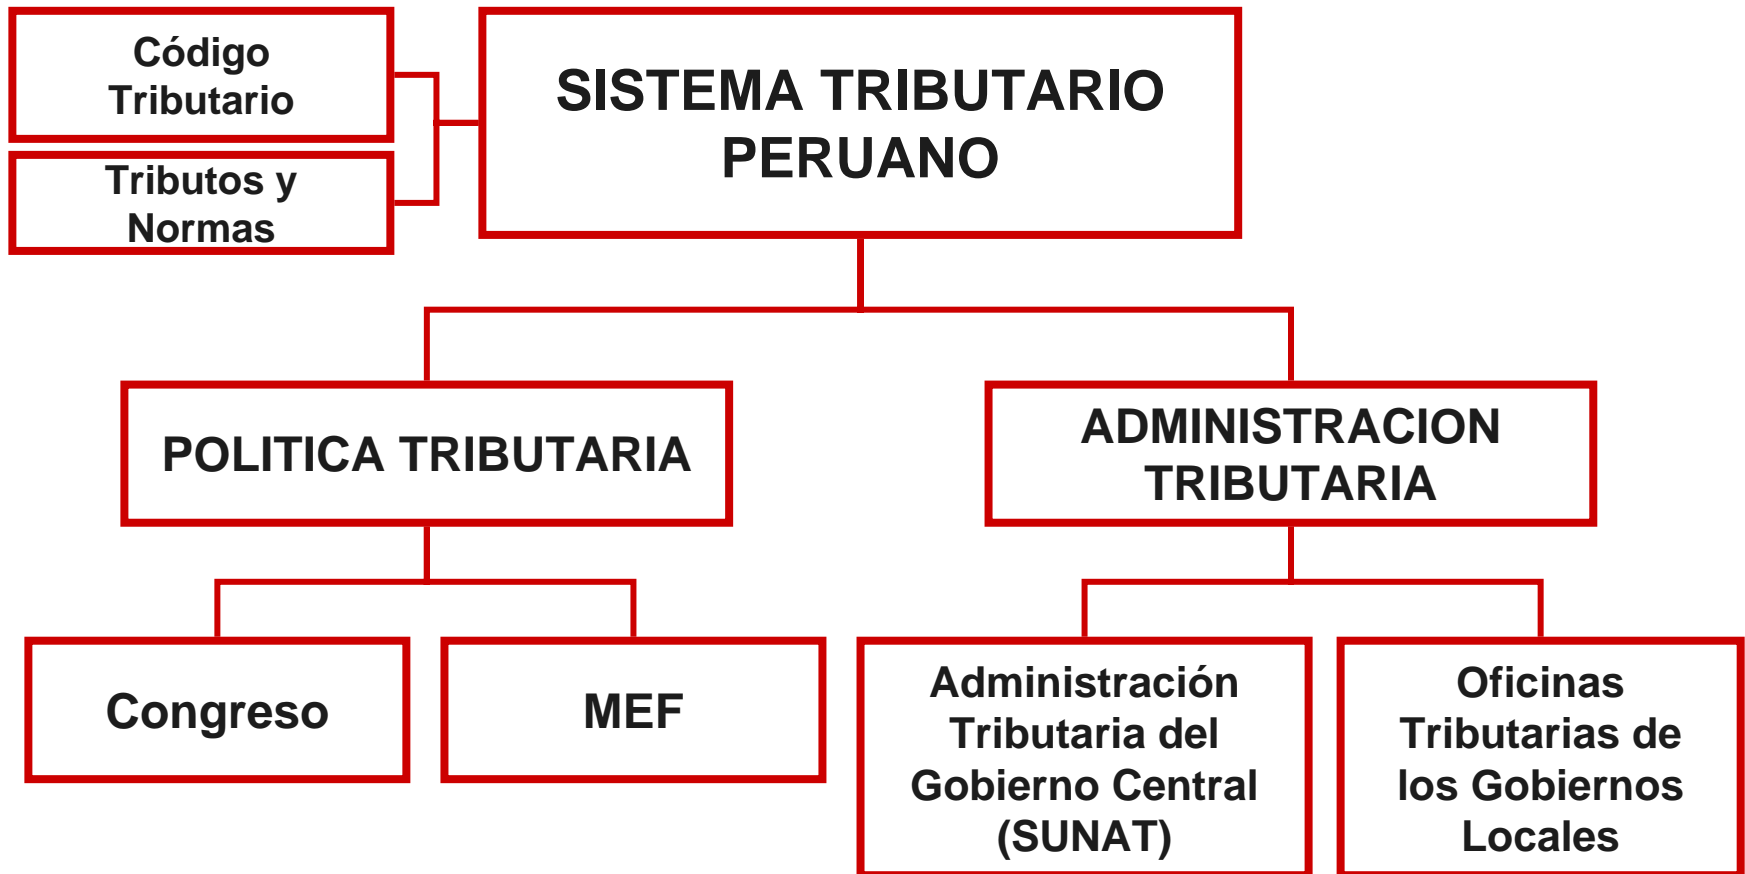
Código Tributario

Tributos y Normas

SISTEMA TRIBUTARIO PERUANO

POLITICA TRIBUTARIA

ADMINISTRACION TRIBUTARIA

Congreso

MEF

Administración Tributaria del Gobierno Central (SUNAT)

Oficinas Tributarias de los Gobiernos Locales